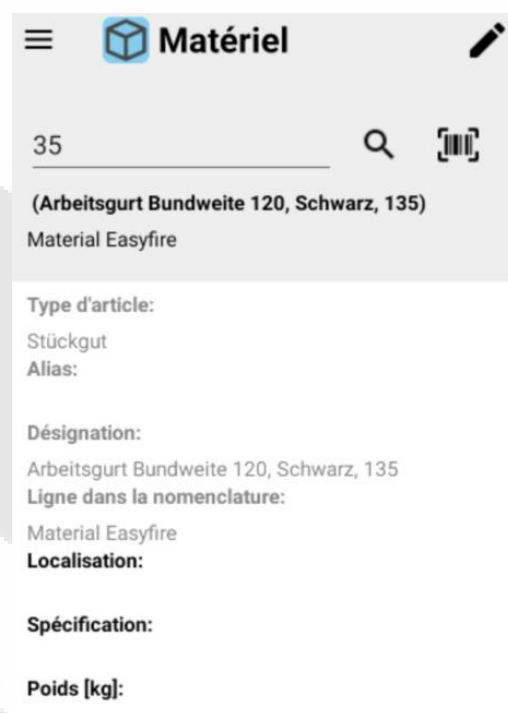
Matériel

35

(Arbeitsgurt Bundweite 120, Schwarz, 135)
Material Easyfire

Type d'article:
Stückgut
Alias:

Désignation:
Arbeitsgurt Bundweite 120, Schwarz, 135
Ligne dans la nomenclature:
Material Easyfire
Localisation:

Spécification:

Poids [kg]: